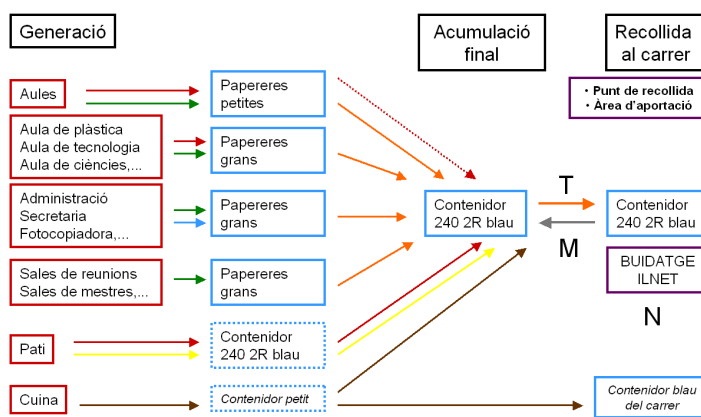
Generació

Acumulació final

Recollida al carrer

• Punt de recollida
• Àrea d'aportació

Aules

Papereres petites

Aula de plàstica
Aula de tecnologia
Aula de ciències,...

Papereres grans

Administració
Secretaria
Fotocopiadora,...

Papereres grans

Contenidor 240 2R blau

T

Contenidor 240 2R blau

M

BUIDATGE ILNET

Sales de reunions
Sales de mestres,...

Papereres grans

N

Pati

Contenidor 240 2R blau

Cuina

Contenidor petit

Contenidor blau del carrer